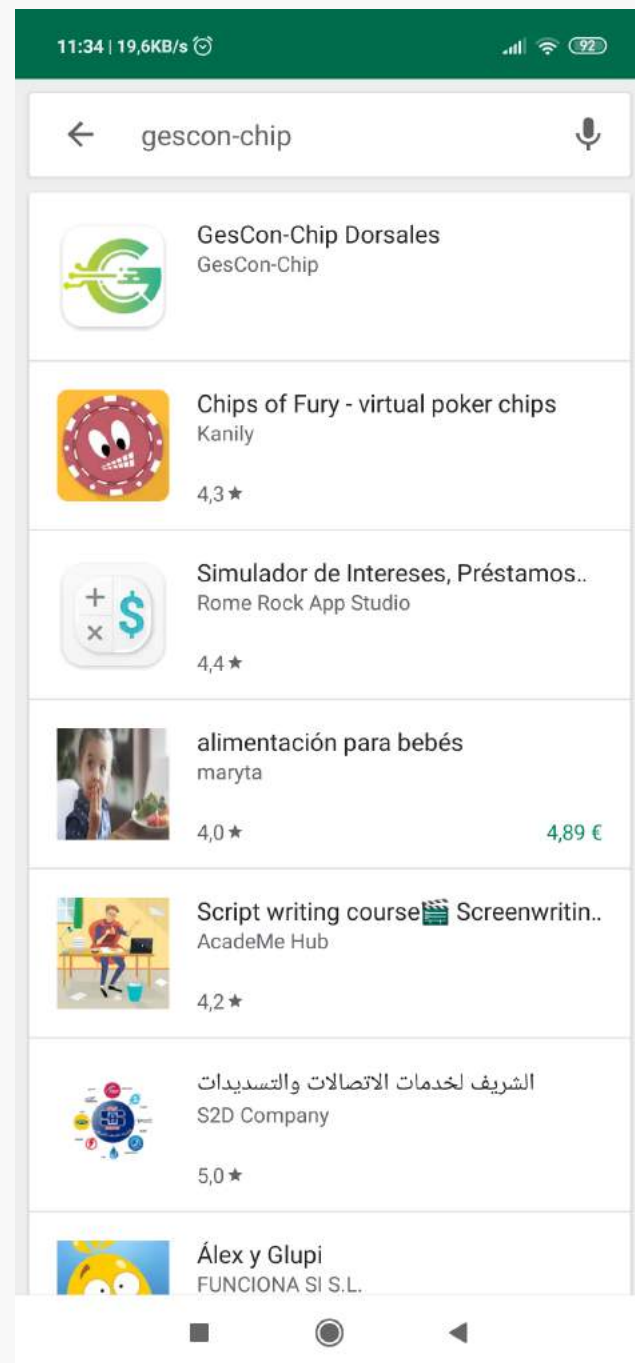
11:34 | 19,6KB/s 92

gescon-chip

GesCon-Chip Dorsales
GesCon-Chip

Chips of Fury - virtual poker chips
Kanily
4,3 ★

Simulador de Intereses, Préstamos..
Rome Rock App Studio
4,4 ★

alimentación para bebés
maryta
4,0 ★
4,89 €

Script writing course🎬 Screenwritin..
AcadeMe Hub
4,2 ★

الشريف لخدمات الاتصالات والتسديدات
S2D Company
5,0 ★

Álex y Glupi
FUNCIONA SI S.L.